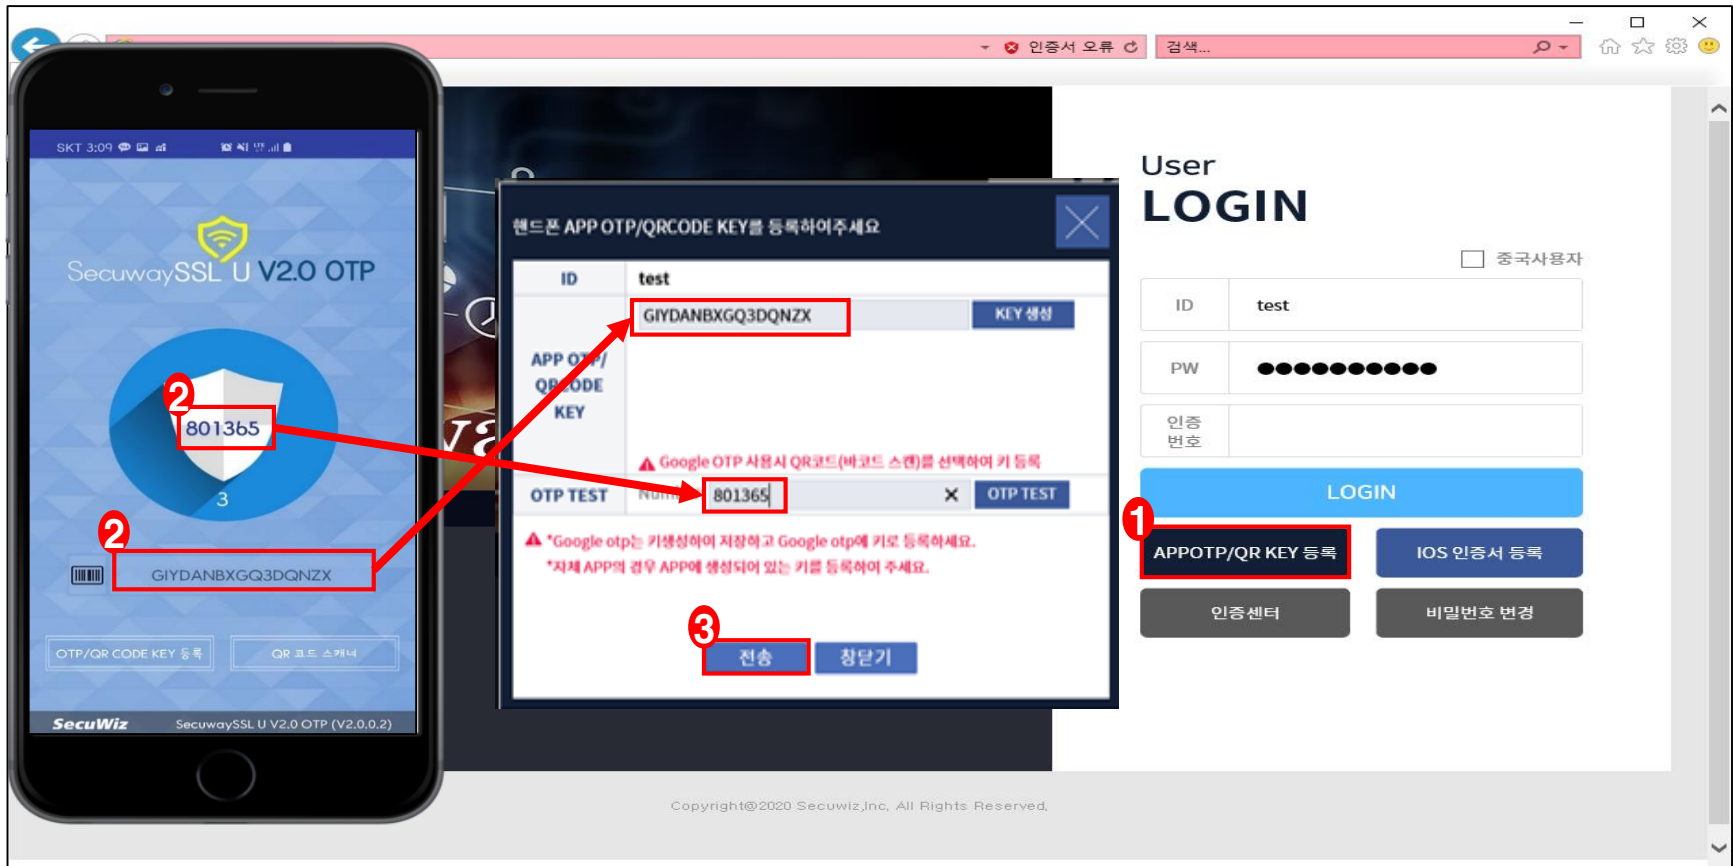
인증서 오류
검색...

SKT 3:09

SecuwaySSL U V2.0 OTP

2
801365
3
2
GIYDANBXGQ3DQNZX
OTP/QR CODE KEY 등록
QR 코드 스캐너
SecuWiz
SecuwaySSL U V2.0 OTP (V2.0.0.2)

핸드폰 APP OTP/QRCODE KEY를 등록하여주세요

| ID | test |
|---|---|
| APP OTP/ QRCODE KEY | GIYDANBXGQ3DQNZX KEY 생성 |
| OTP TEST | 801365 ✕ OTP TEST |

▲ Google OTP 사용시 QR코드(바코드 스캔)를 선택하여 키 등록

▲ *Google otp는 키생성하여 저장하고 Google otp에 키로 등록하세요.
*자체 APP의 경우 APP에 생성되어 있는 키를 등록하여 주세요.

3
전송
창닫기

User
LOGIN
중국사용자
ID test
PW ●●●●●●●●●●●
인증 번호
LOGIN
1
APPOTP/QR KEY 등록
IOS 인증서 등록
인증센터
비밀번호 변경

Copyright@2020 Secuwiz,Inc, All Rights Reserved.